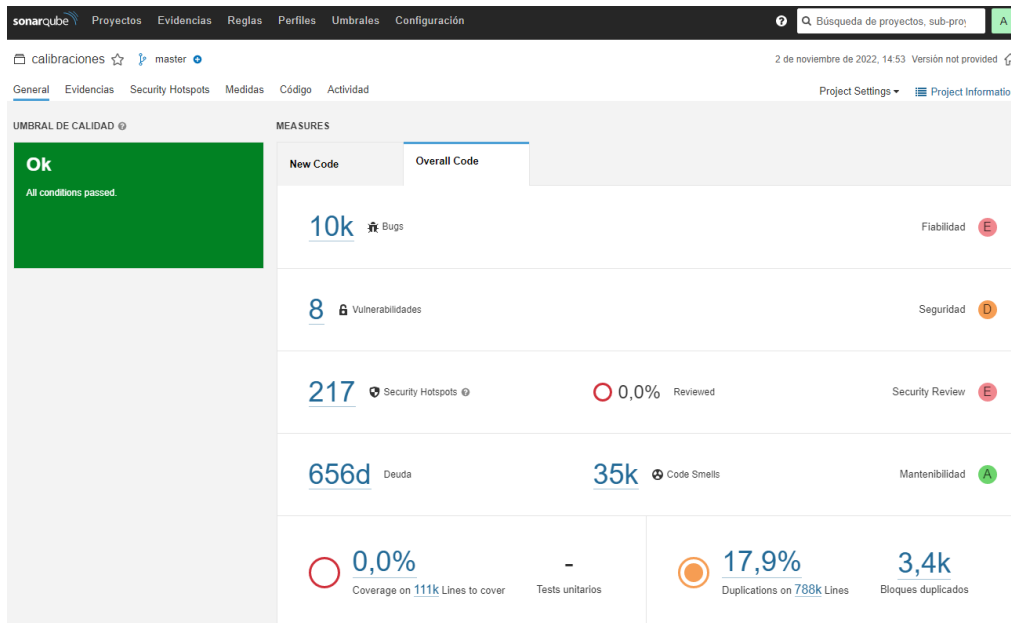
sonarqube Proyectos Evidencias Reglas Perfiles Umbrales Configuración

Búsqueda de proyectos, sub-proy

A

calibraciones master

2 de noviembre de 2022, 14:53 Versión not provided

General Evidencias Security Hotspots Medidas Código Actividad

Project Settings Project Informatio

UMBRAL DE CALIDAD

Ok

All conditions passed.

MEASURES

New Code Overall Code

10k Bugs Fiabilidad E

8 Vulnerabilidades Seguridad D

217 Security Hotspots 0,0% Reviewed Security Review E

656d Deuda 35k Code Smells Mantenibilidad A

0,0% Coverage on 111k Lines to cover

- Tests unitarios

17,9% Duplications on 788k Lines

3,4k Bloques duplicados